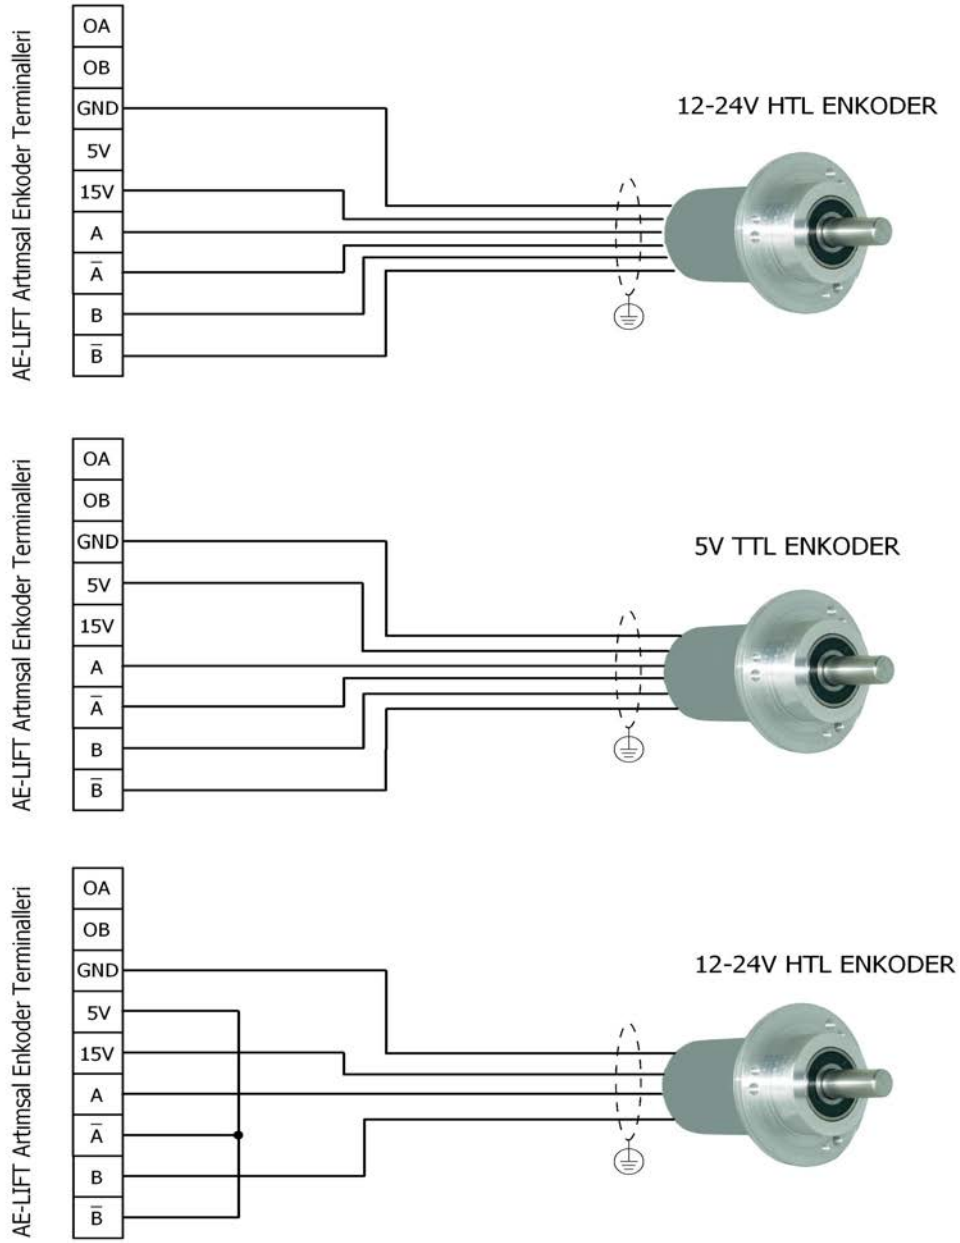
AE-LIFT Artımsal Enkoder Terminalleri

| OA |
|---|
| OB |
| GND |
| 5V |
| 15V |
| A |
| $\bar{A}$ |
| B |
| $\bar{B}$ |

12-24V HTL ENKODER

AE-LIFT Artımsal Enkoder Terminalleri

| OA |
|---|
| OB |
| GND |
| 5V |
| 15V |
| A |
| $\bar{A}$ |
| B |
| $\bar{B}$ |

5V TTL ENKODER

AE-LIFT Artımsal Enkoder Terminalleri

| OA |
|---|
| OB |
| GND |
| 5V |
| 15V |
| A |
| $\bar{A}$ |
| B |
| $\bar{B}$ |

12-24V HTL ENKODER